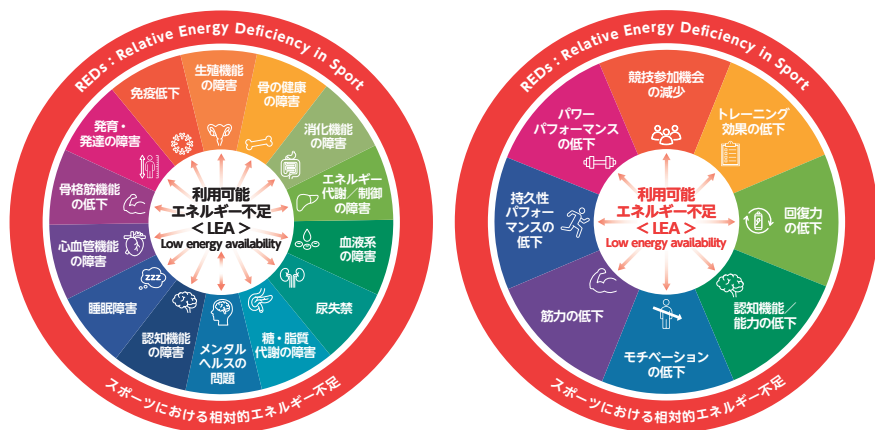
REDs : Relative Energy Deficiency in Sport

免疫低下

生殖機能の障害

骨の健康の障害

消化機能の障害

エネルギー代謝／制御の障害

血液系の障害

尿失禁

糖・脂質代謝の障害

メンタルヘルスの問題

認知機能の障害

睡眠障害

心血管機能の障害

骨格筋機能の低下

発育・発達の障害

利用可能エネルギー不足
＜LEA＞
Low energy availability

スポーツにおける相対的エネルギー不足

REDs : Relative Energy Deficiency in Sport

競技参加機会の減少

トレーニング効果の低下

回復力の低下

認知機能／能力の低下

モチベーションの低下

筋力の低下

持久性パフォーマンスの低下

パワーパフォーマンスの低下

利用可能エネルギー不足
＜LEA＞
Low energy availability

スポーツにおける相対的エネルギー不足